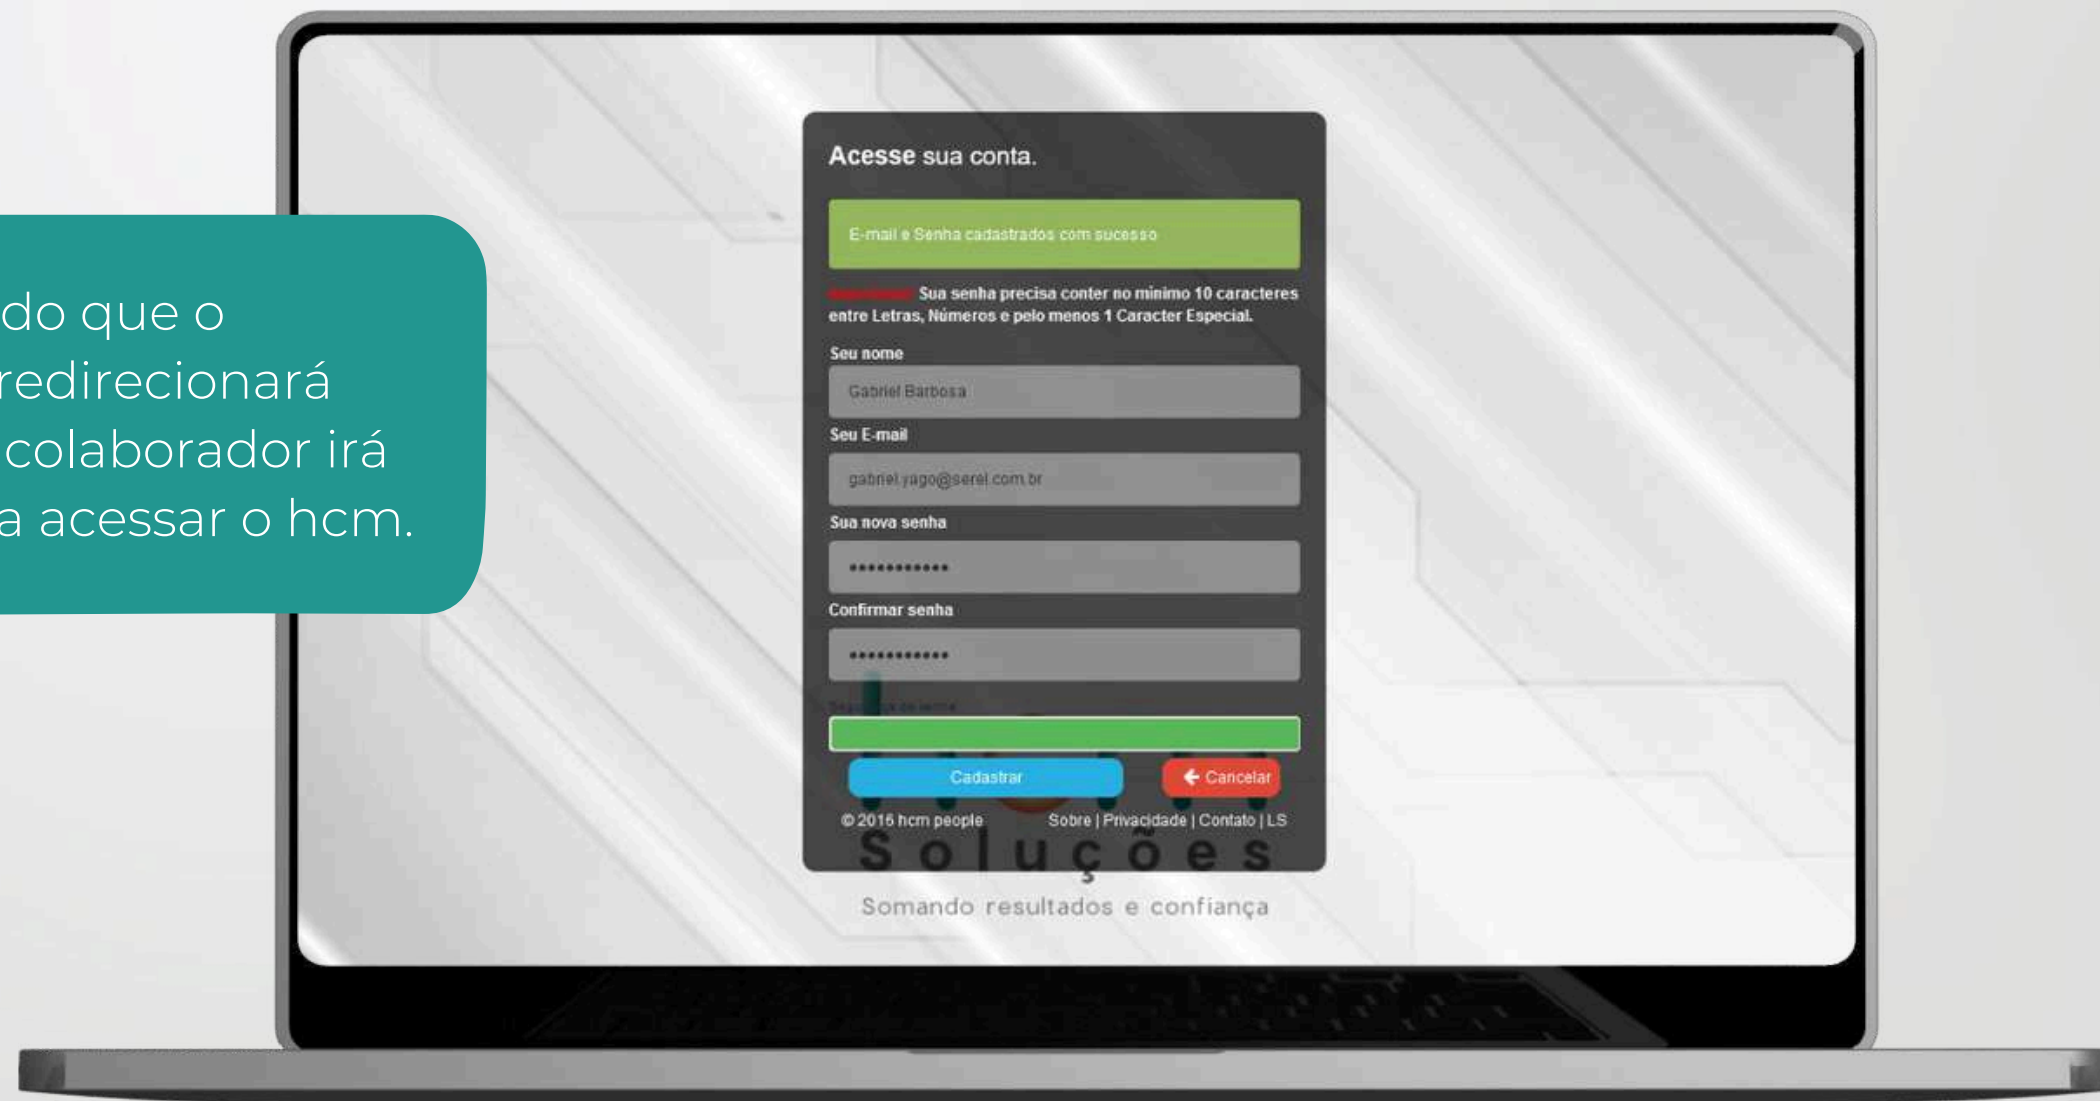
do que o redirecionará colaborador irá a acessar o hcm.

Acesse sua conta.

E-mail e Senha cadastrados com sucesso

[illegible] Sua senha precisa conter no mínimo 10 caracteres entre Letras, Números e pelo menos 1 Caracter Especial.

Seu nome

Gabriel Barbosa

Seu E-mail

gabriel.yago@serel.com.br

Sua nova senha

••••••••••••

Confirmar senha

••••••••••••

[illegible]

Cadastrar

Cancelar

© 2016 hcm people

Sobre | Privacidade | Contato | LS

Soluções

Somando resultados e confiança